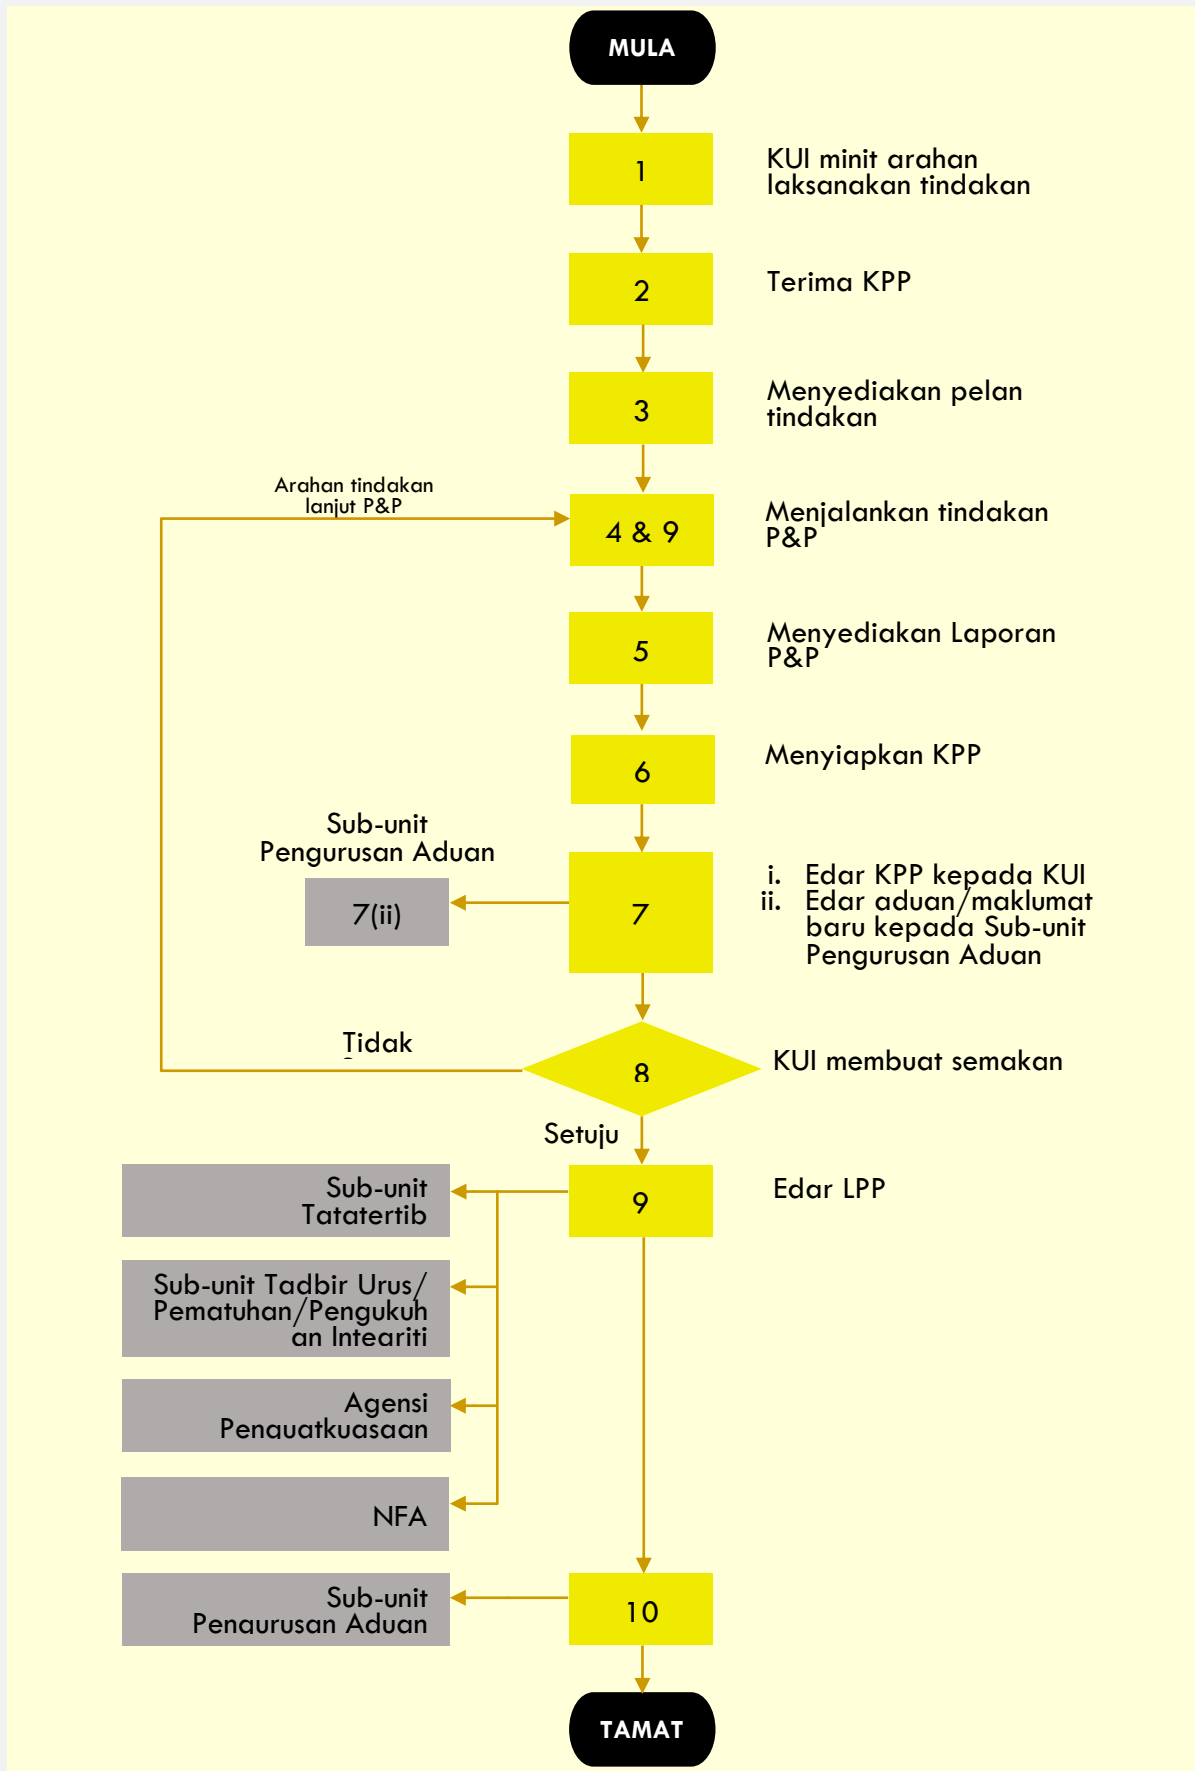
MULA

1

KUI minit arahan laksanakan tindakan

2

Terima KPP

3

Menyediakan pelan tindakan

Arahan tindakan lanjut P&P

4 & 9

Menjalankan tindakan P&P

5

Menyediakan Laporan P&P

6

Menyiapkan KPP

Sub-unit Pengurusan Aduan

7(ii)

7

i. Edar KPP kepada KUI
ii. Edar aduan/maklumat baru kepada Sub-unit Pengurusan Aduan

Tidak

8

KUI membuat semakan

Setuju

9

Edar LPP

Sub-unit Tatatertib

Sub-unit Tadbir Urus/ Pematuhan/Pengukuhan Integriti

Agensi Penguatkuasaan

NFA

Sub-unit Pengurusan Aduan

10

TAMAT